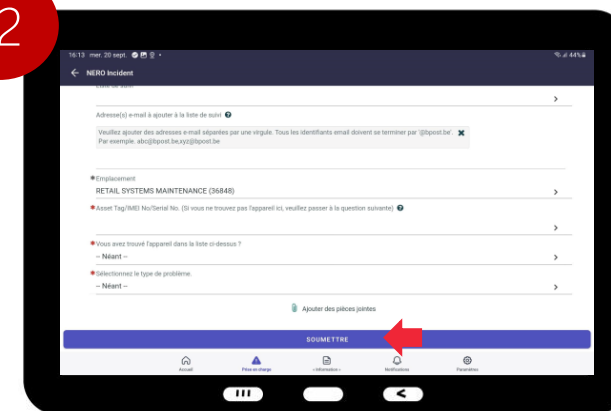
2

16:13 mer. 20 sept. • 44%

NERO Incident

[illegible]

Adresse(s) e-mail à ajouter à la liste de suivi

Veuillez ajouter des adresses e-mail séparées par une virgule. Tous les identifiants email doivent se terminer par '@bpost.be'. Par exemple: abc@bpost.be,xyz@bpost.be

*Emplacement
RETAIL SYSTEMS MAINTENANCE (36848)

*Asset Tag/IMEI No/Serial No. (Si vous ne trouvez pas l'appareil ici, veuillez passer à la question suivante)

*Vous avez trouvé l'appareil dans la liste ci-dessus ?
-- Néant --

*Sélectionnez le type de problème.
-- Néant --

Ajouter des pièces jointes

SOUMETTRE

Accueil
Prise en charge
~Information~
Notifications
Paramètres